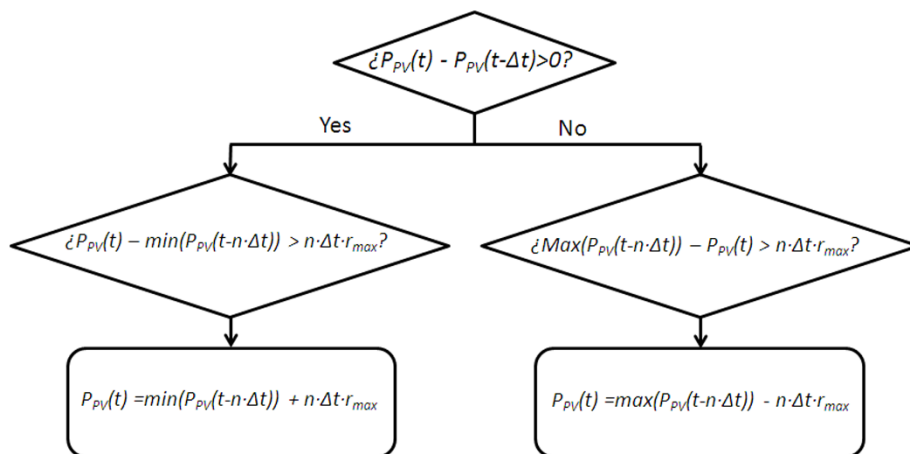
¿$P_{PV}(t)$ - $P_{PV}(t-\Delta t)>0$?

Yes

No

¿$P_{PV}(t) - min(P_{PV}(t-n\cdot\Delta t)) > n\cdot\Delta t\cdot r_{max}$?

¿$Max(P_{PV}(t-n\cdot\Delta t)) - P_{PV}(t) > n\cdot\Delta t\cdot r_{max}$?

$P_{PV}(t) = min(P_{PV}(t-n\cdot\Delta t)) + n\cdot\Delta t\cdot r_{max}$

$P_{PV}(t) = max(P_{PV}(t-n\cdot\Delta t)) - n\cdot\Delta t\cdot r_{max}$